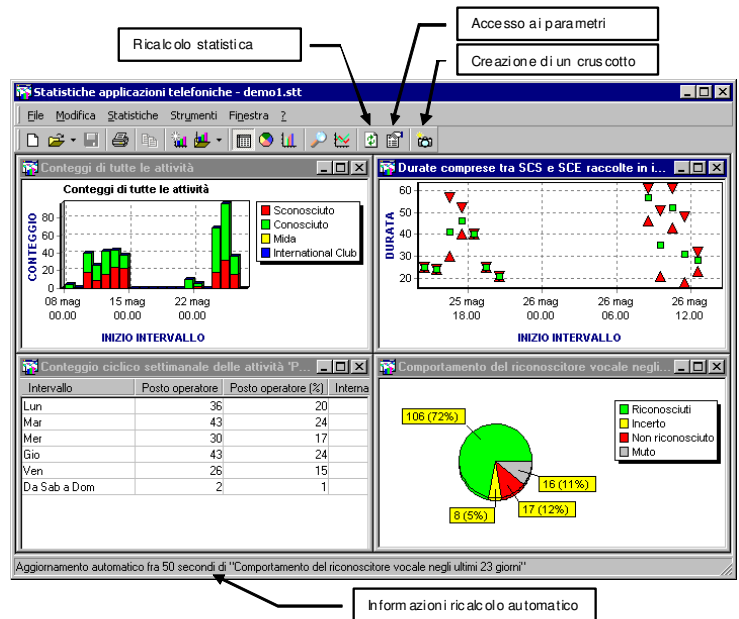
Accesso ai parametri

Ricalcolo statistica

Creazione di un cruscotto

Statistiche applicazioni telefoniche - demo1.stt

File Modifica Statistiche Strumenti Finestra ?

Conteggi di tutte le attività

Conteggi di tutte le attività

CONTEGGIO

0
20
40
60
80

08 mag 00.00
15 mag 00.00
22 mag 00.00

INIZIO INTERVALLO

Sconosciuto
Conosciuto
Mida
International Club

Durate comprese tra SCS e SCE raccolte in i...

DURATA

20
30
40
50
60

25 mag 18.00
26 mag 00.00
26 mag 06.00
26 mag 12.00

INIZIO INTERVALLO

Conteggio ciclico settimanale delle attività 'P...

| Intervallo | Posto operatore | Posto operatore (%) | Interna |
|---|---|---|---|
| Lun | 36 | 20 | |
| Mar | 43 | 24 | |
| Mer | 30 | 17 | |
| Gio | 43 | 24 | |
| Ven | 26 | 15 | |
| Da Sab a Dom | 2 | 1 | |

Comportamento del riconoscitore vocale negli...

106 (72%)
16 (11%)
17 (12%)
8 (5%)

Riconosciuti
Incerto
Non riconosciuto
Muto

Aggiornamento automatico fra 50 secondi di "Comportamento del riconoscitore vocale negli ultimi 23 giorni"

Informazioni ricalcolo automatico